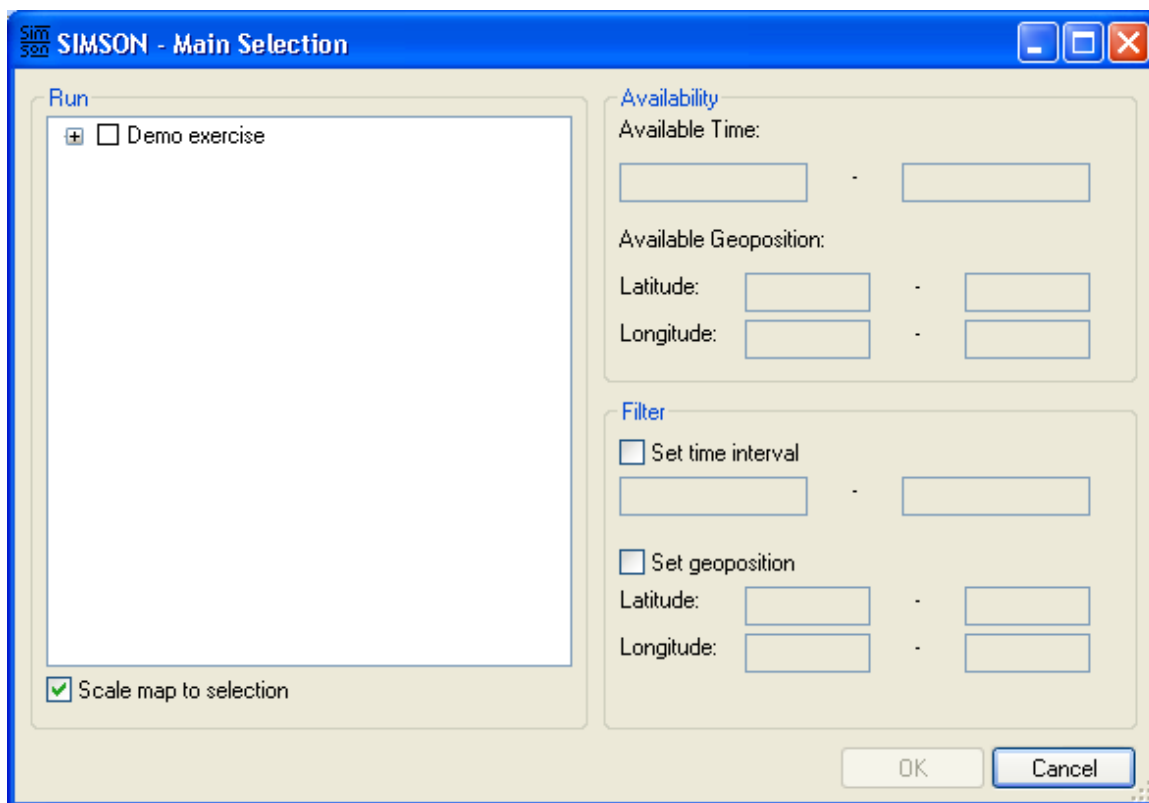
sim son SIMSON - Main Selection

Run

Demo exercise

Scale map to selection

Availability

Available Time:

-

Available Geoposition:

Latitude: -

Longitude: -

Filter

Set time interval

-

Set geoposition

Latitude: -

Longitude: -

OK

Cancel